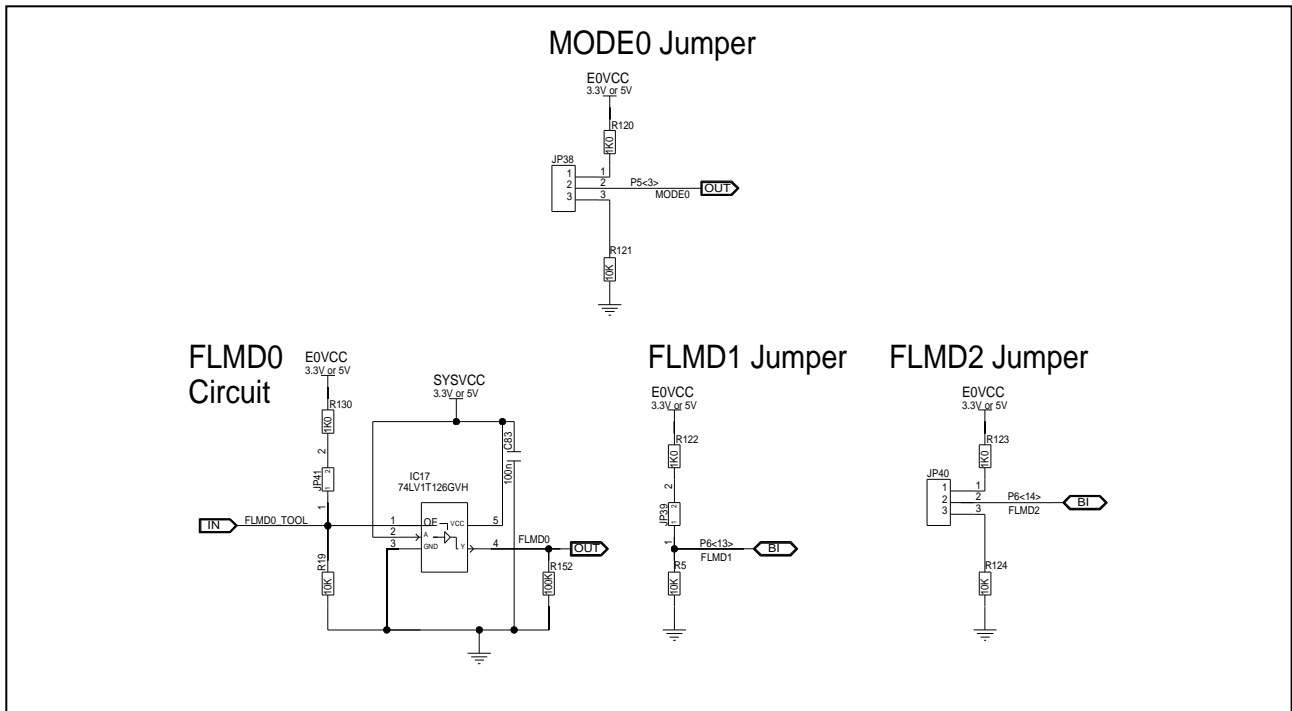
MODE0 Jumper

E0VCC
3.3V or 5V
R120
1K0
JP38
1
2
3
1
2
3
P5<3>
MODE0
OUT
R121
10K

FLMD0
Circuit

E0VCC
3.3V or 5V
R130
1K0
2
JP41
1
2
1
IN
FLMD0_TOOL
R19
10K
SYSVCC
3.3V or 5V
C83
100n
IC17
74LV1T126GVH
1
2
3
OE
A
GND
VCC
Y
5
4
FLMD0
OUT
R152
100K

FLMD1 Jumper

E0VCC
3.3V or 5V
R122
1K0
2
JP39
1
2
1
P6<13>
FLMD1
BI
R5
10K

FLMD2 Jumper

E0VCC
3.3V or 5V
R123
1K0
JP40
1
2
3
1
2
3
P6<14>
FLMD2
BI
R124
10K